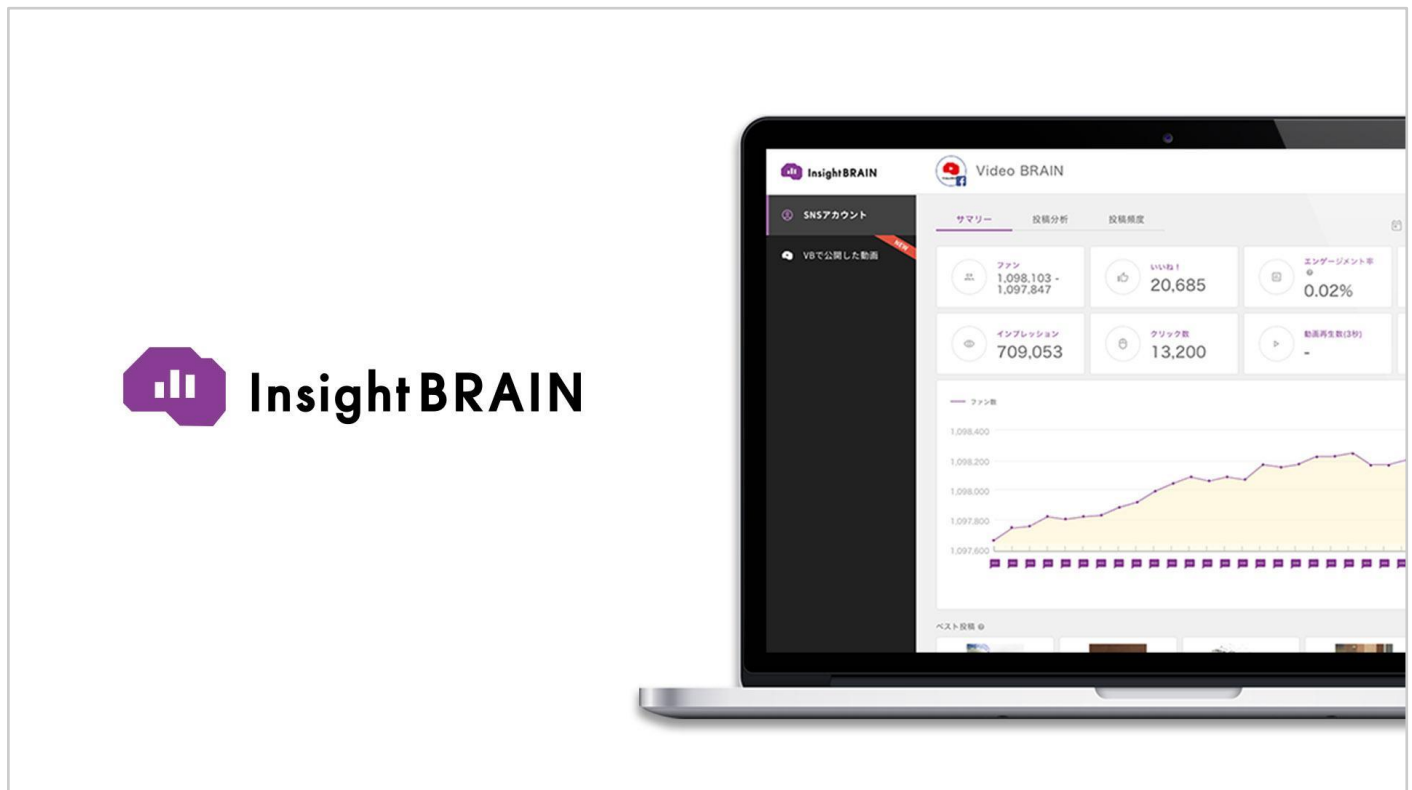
Insight BRAIN

Insight BRAIN

Video BRAIN

SNSアカウント

VBで公開した動画

NEW

サマリー

投稿分析

投稿頻度

ファン
1,098,103 -
1,097,847

いいね！
20,685

エンゲージメント率
0.02%

インプレッション
709,053

クリック数
13,200

動画再生数(3秒)
-

ファン数

1,098,400
1,098,200
1,098,000
1,097,800
1,097,600

ベスト投稿